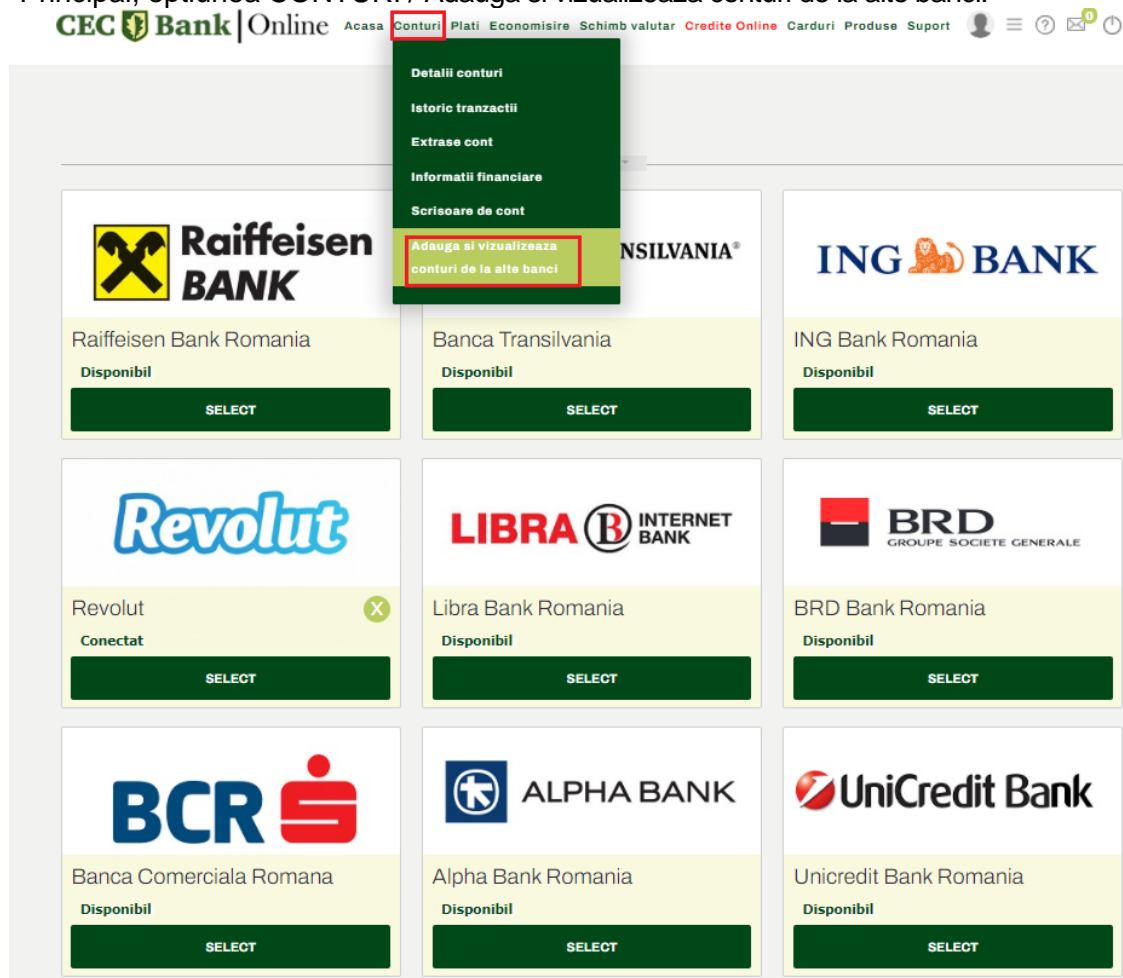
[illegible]

CEC Bank | Online Acasa Conturi Plati Economisire Schimb valutar Credite Online Carduri Produse Suport 0

Detalii conturi
Istoric tranzactii
Extrase cont
Informatii financiare
Scrisoare de cont
Adauga si vizualizeaza conturi de la alte banci

Raiffeisen BANK
Raiffeisen Bank Romania
Disponibil
SELECT

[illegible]NSILVANIA®
Banca Transilvania
Disponibil
SELECT

ING BANK
ING Bank Romania
Disponibil
SELECT

Revolut
Revolut
Conectat
SELECT

LIBRA B INTERNET BANK
Libra Bank Romania
Disponibil
SELECT

BRD GROUPE SOCIETE GENERALE
BRD Bank Romania
Disponibil
SELECT

BCR
Banca Comerciala Romana
Disponibil
SELECT

ALPHA BANK
Alpha Bank Romania
Disponibil
SELECT

UniCredit Bank
Unicredit Bank Romania
Disponibil
SELECT